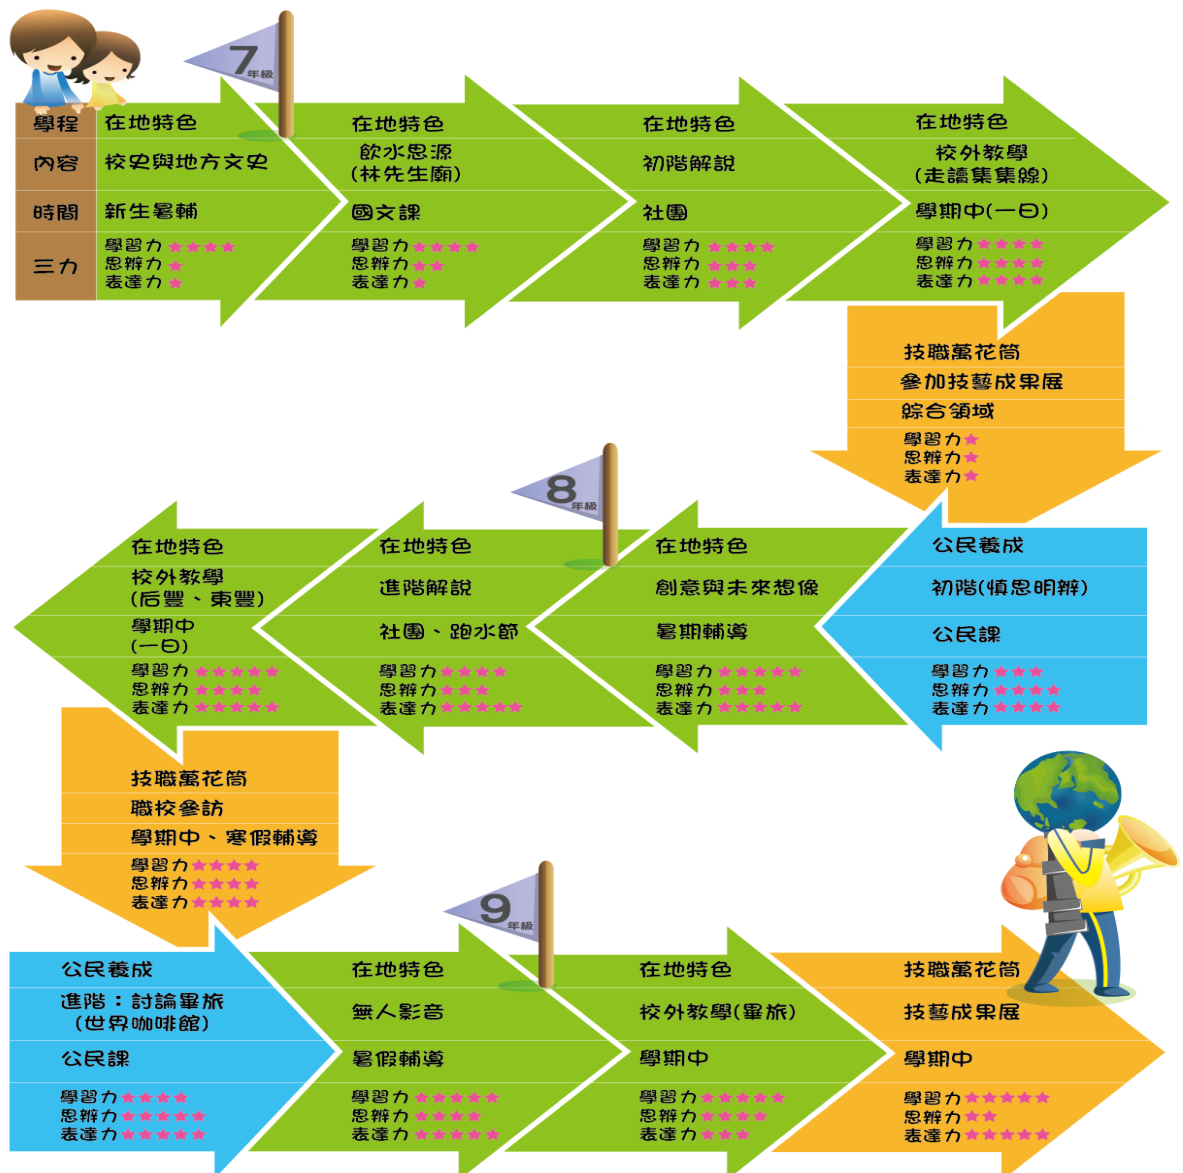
7年級

學程 在地特色
內容 校史與地方文史
時間 新生暑輔
三力 學習力★★★★ 思辨力★ 表達力★

在地特色
飲水思源 (林先生廟)
國文課
學習力★★★★ 思辨力★★ 表達力★

在地特色
初階解說
社團
學習力★★★★ 思辨力★★★ 表達力★★★

在地特色
校外教學 (走讀集集線)
學期中(一日)
學習力★★★★ 思辨力★★★★ 表達力★★★★

技職萬花筒
參加技藝成果展
綜合領域
學習力★ 思辨力★ 表達力★

8年級

公民養成
初階(慎思明辨)
公民課
學習力★★★ 思辨力★★★★ 表達力★★★★

在地特色
創意與未來想像
暑期輔導
學習力★★★★★ 思辨力★★★ 表達力★★★★★

在地特色
進階解說
社團、跑水節
學習力★★★★ 思辨力★★★ 表達力★★★★★

在地特色
校外教學 (后豐、東豐)
學期中 (一日)
學習力★★★★★ 思辨力★★★★ 表達力★★★★★

技職萬花筒
職校參訪
學期中、寒假輔導
學習力★★★★ 思辨力★★★★ 表達力★★★★

9年級

公民養成
進階：討論畢旅 (世界咖啡館)
公民課
學習力★★★★ 思辨力★★★★★ 表達力★★★★★

在地特色
無人影音
暑假輔導
學習力★★★★★ 思辨力★★★★ 表達力★★★★★

在地特色
校外教學(畢旅)
學期中
學習力★★★★★ 思辨力★★★★ 表達力★★★

技職萬花筒
技藝成果展
學期中
學習力★★★★★ 思辨力★★ 表達力★★★★★